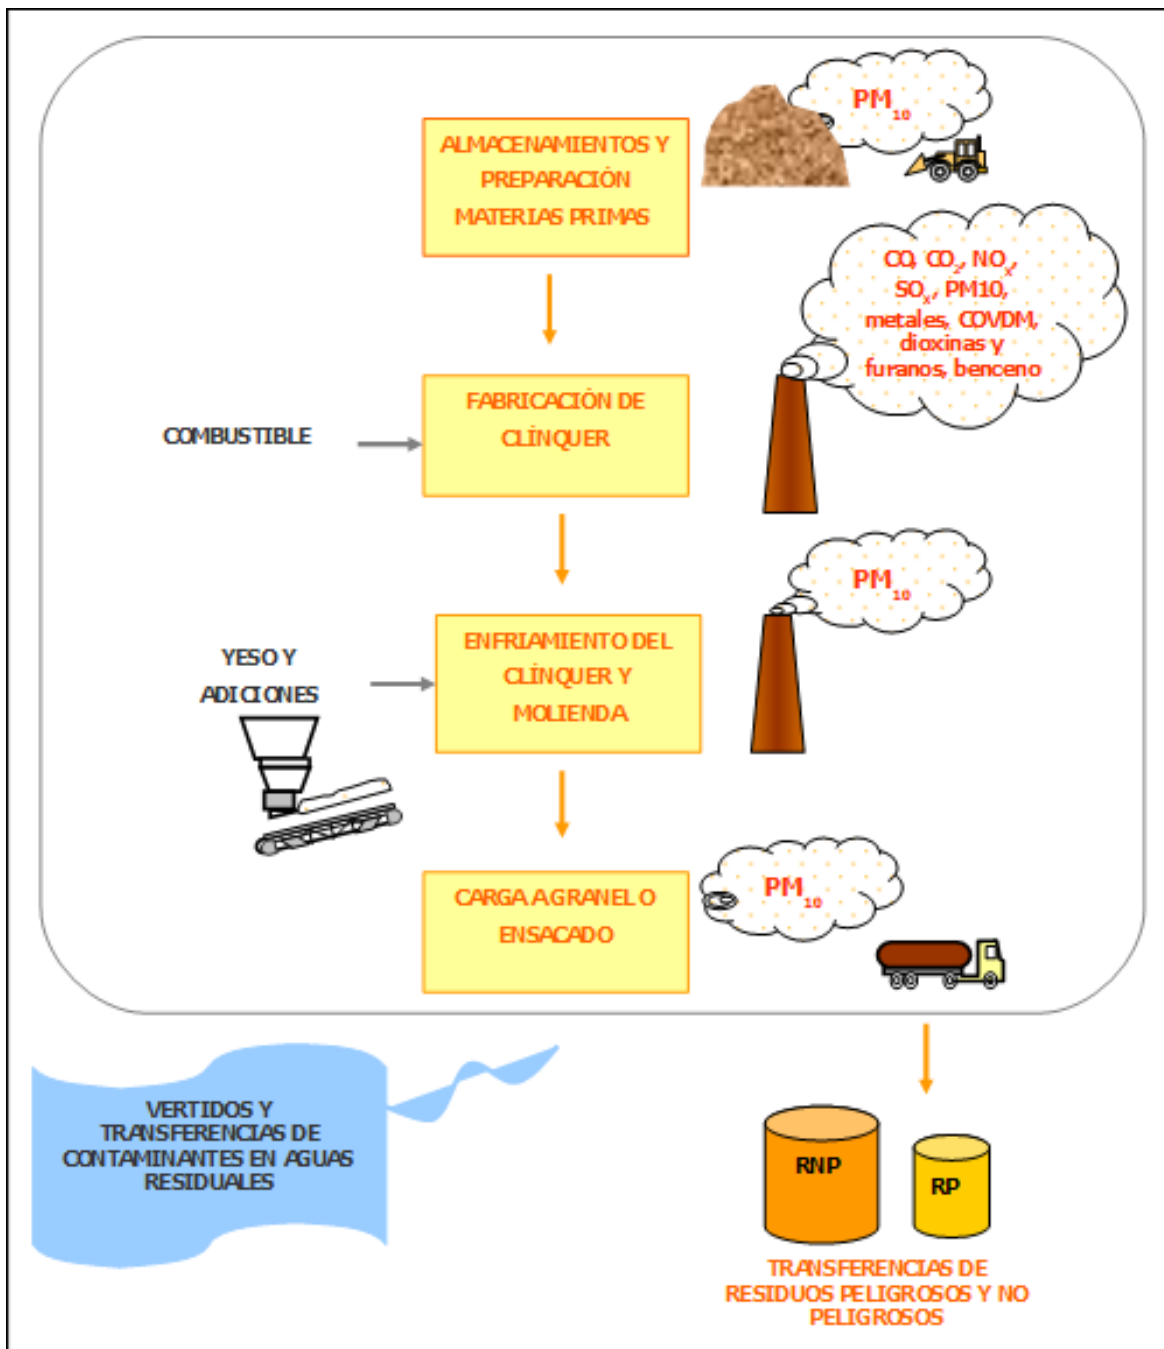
ALMACENAMIENTOS Y PREPARACIÓN MATERIAS PRIMAS

$PM_{10}$

CO, $CO_2$, $NO_x$, $SO_x$, PM10, metales, COVDM, dioxinas y furanos, benceno

COMBUSTIBLE

FABRICACIÓN DE CLÍNQUER

$PM_{10}$

YESO Y ADICIONES

ENFRIAMIENTO DEL CLÍNQUER Y MOLIENDA

CARGA A GRANEL O ENSACADO

$PM_{10}$

VERTIDOS Y TRANSFERENCIAS DE CONTAMINANTES EN AGUAS RESIDUALES

RNP

RP

TRANSFERENCIAS DE RESIDUOS PELIGROSOS Y NO PELIGROSOS